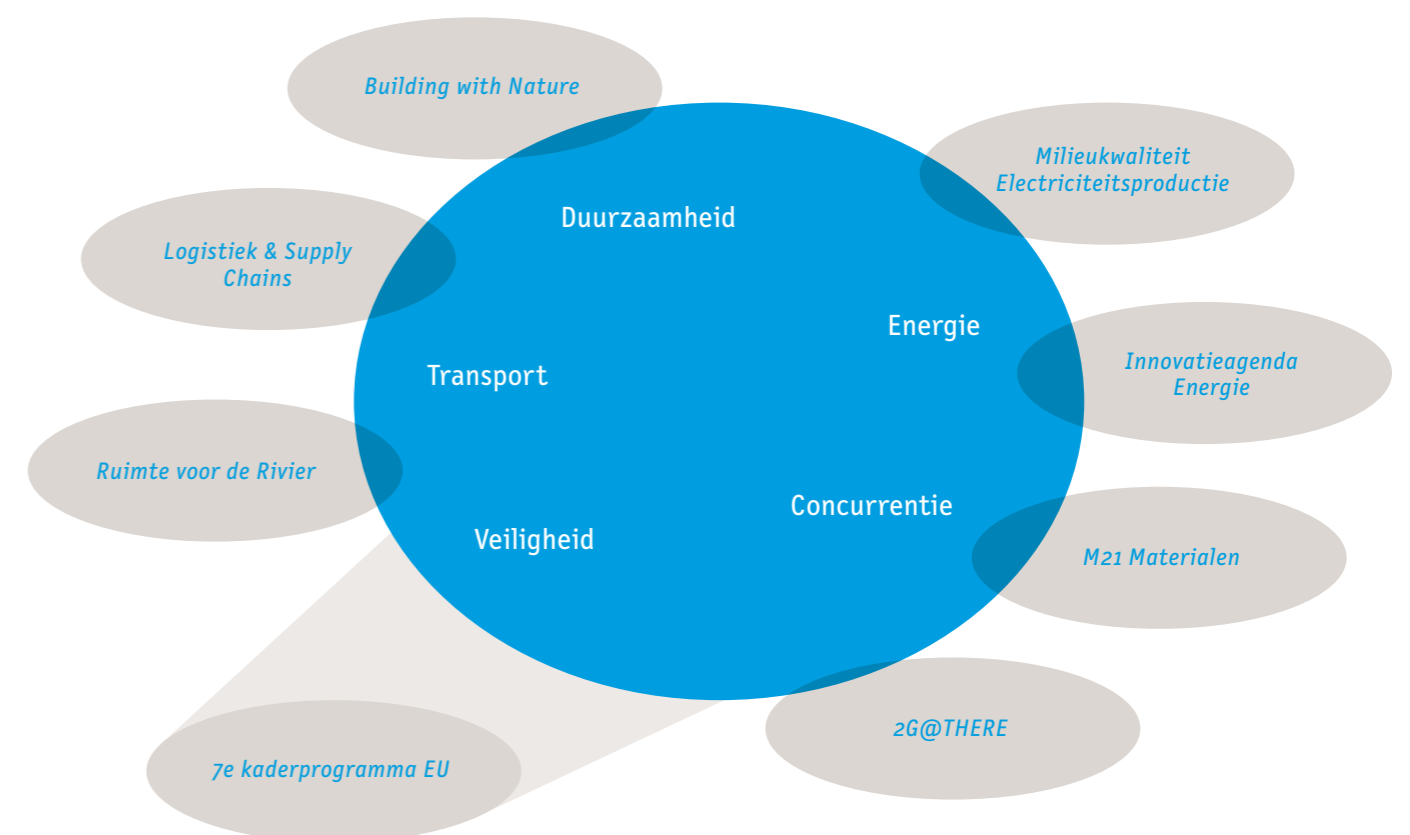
Building with Nature

Milieukwaliteit Electriciteitsproductie

Logistiek & Supply Chains

Duurzaamheid

Energie

Transport

Innovatieagenda Energie

Ruimte voor de Rivier

Veiligheid

Concurrentie

M21 Materialen

2G@THERE

7e kaderprogramma EU